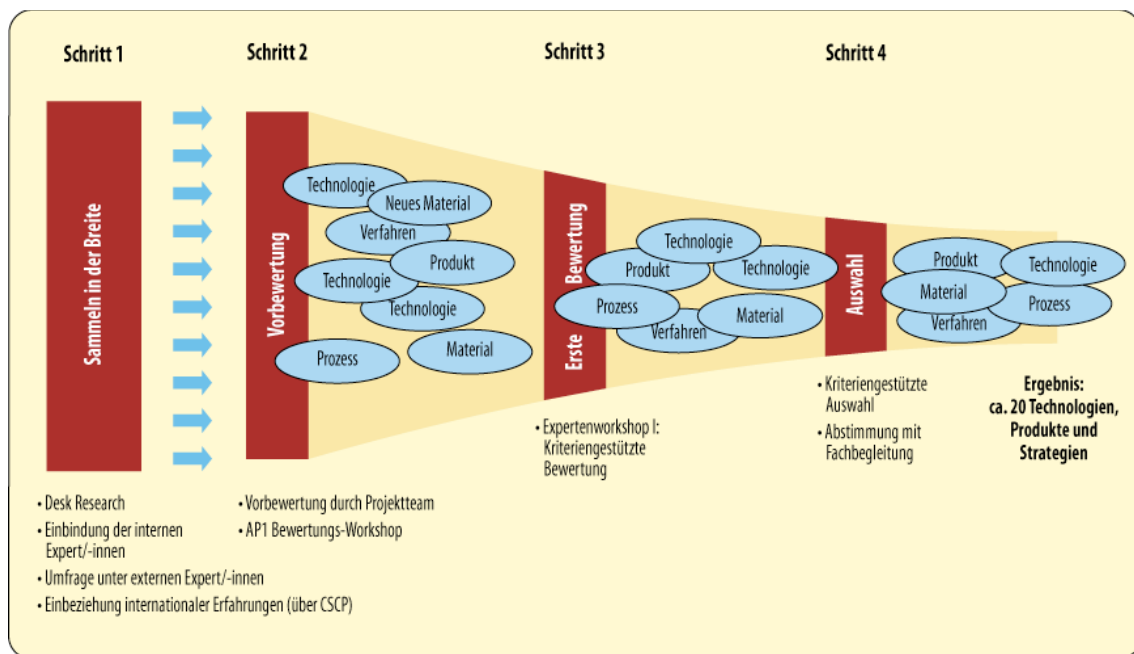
Schritt 1

Sammeln in der Breite

• Desk Research
• Einbindung der internen Expert/-innen
• Umfrage unter externen Expert/-innen
• Einbeziehung internationaler Erfahrungen (über CSCP)

Schritt 2

Vorbewertung

Technologie
Neues Material
Verfahren
Technologie
Produkt
Technologie
Prozess
Material

• Vorbewertung durch Projektteam
• AP1 Bewertungs-Workshop

Schritt 3

Erste Bewertung

Technologie
Produkt
Technologie
Prozess
Verfahren
Material

• Expertenworkshop I: Kriteriengestützte Bewertung

Schritt 4

Auswahl

Produkt
Technologie
Material
Prozess
Verfahren

• Kriteriengestützte Auswahl
• Abstimmung mit Fachbegleitung

Ergebnis: ca. 20 Technologien, Produkte und Strategien